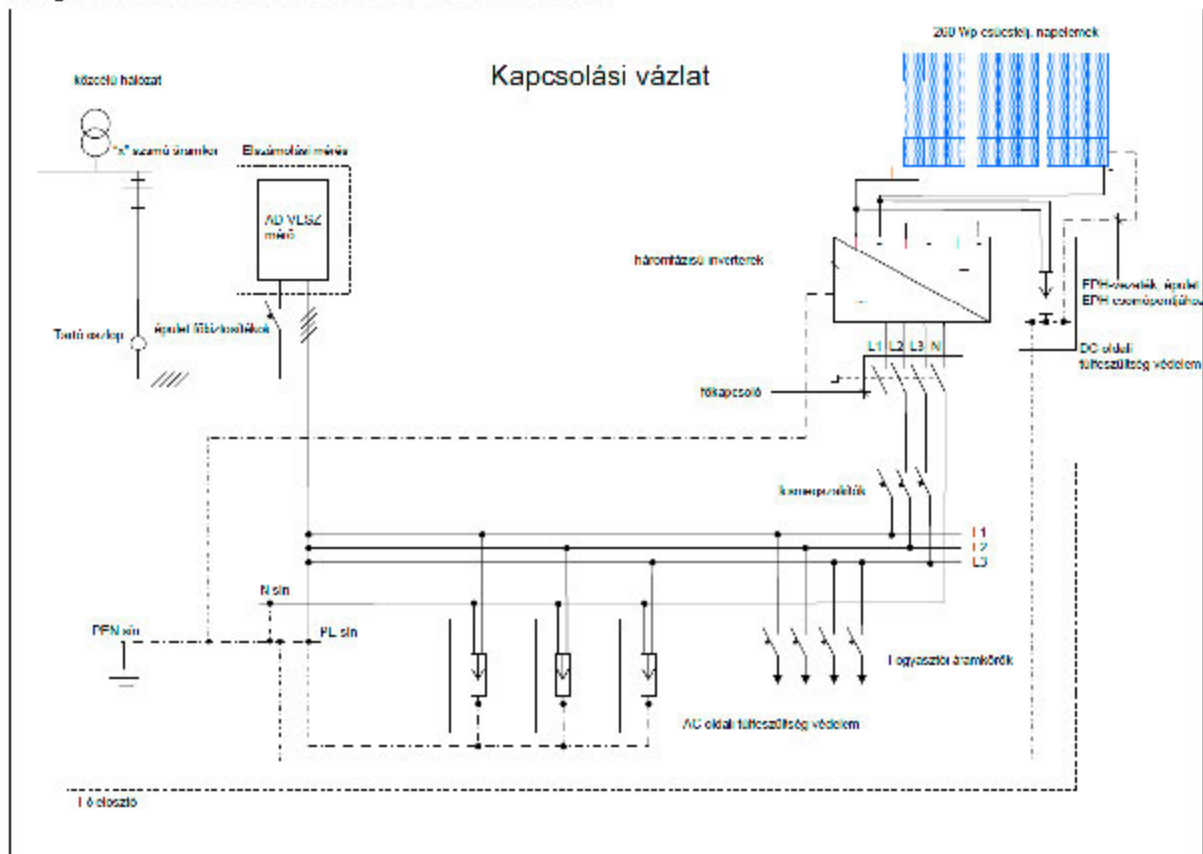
Kapcsolási vázlat

közcélú hálózat

"x" számú áramkör

Elszámolási mérés

AD VLSZ mérő

Tartó oszlop

épület főbiztosítékok

260 Wp csúcstelj. napelemek

háromfázisú inverterek

EPH-vezeték, épület EPH csomópontjához

DC oldali túlfeszültség védelem

L1 L2 L3 N

főkapcsoló

kismegszakítók

L1

L2

L3

N sín

PEN sín

PE sín

Fogyasztói áramkörök

AC oldali túlfeszültség védelem

Fő elosztó